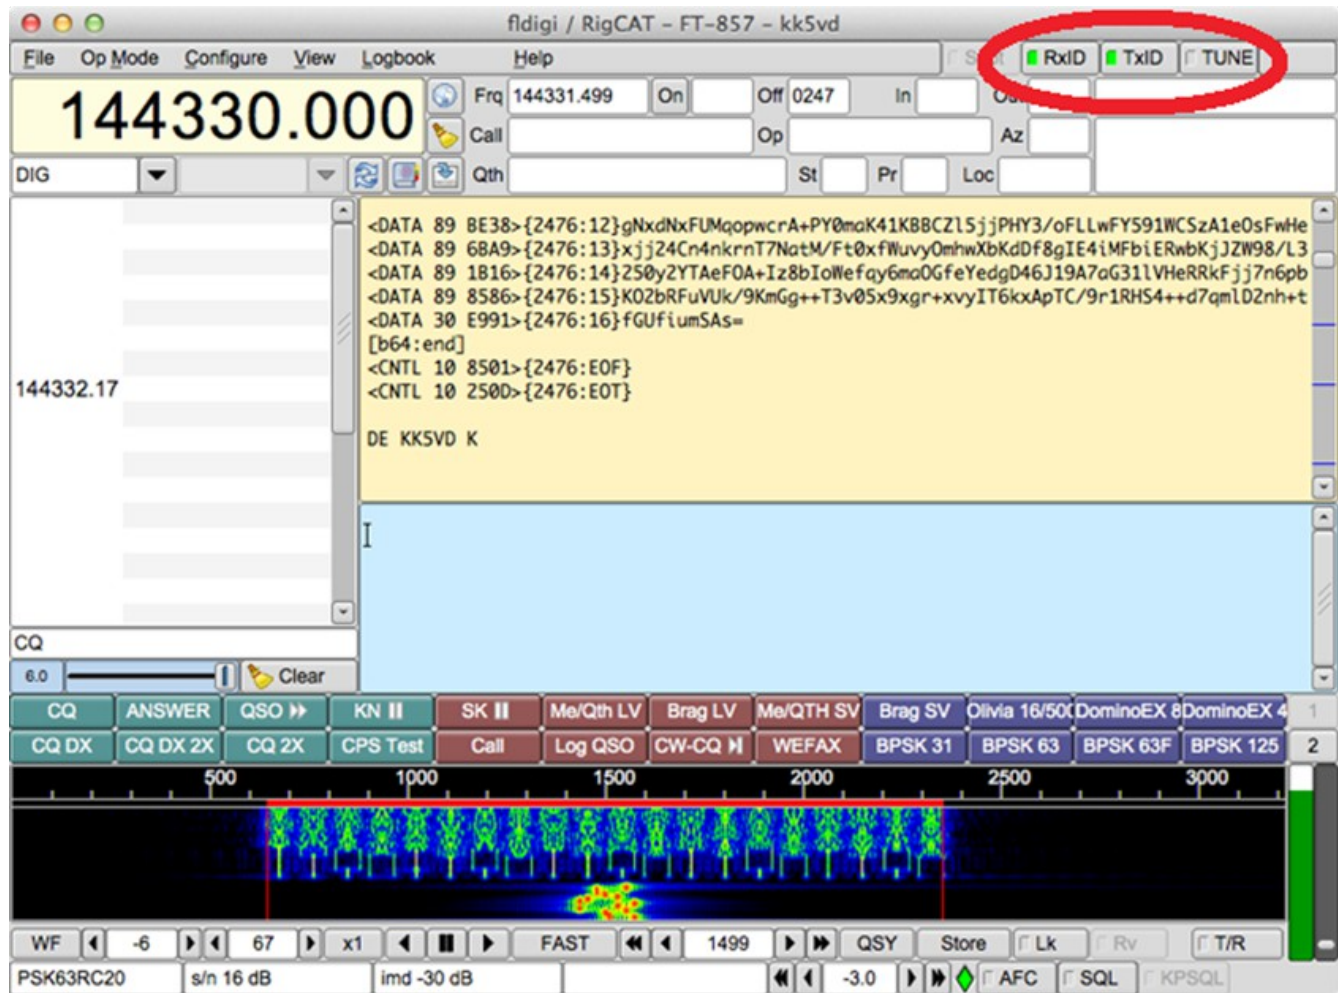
fldigi / RigCAT - FT-857 - kk5vd

File Op Mode Configure View Logbook Help

RxID TxID TUNE

144330.000

Frq 144331.499 On Off 0247 In

Call Op Az

DIG

Qth St Pr Loc

<DATA 89 BE38>{2476:12}gNxdNxFUMqopwcrA+PY0maK41KBBCZl5jjPHY3/oFLLwFY591WCSzA1eOsFwHe
<DATA 89 6BA9>{2476:13}xjj24Cn4nkrnT7NatM/Ft0xfWuvyOmhwXbKdDf8gIE4iMFbiERwbKjJZW98/L3
<DATA 89 1B16>{2476:14}250y2YTAeFOA+Iz8bIoWefqy6maOGfeYedgD46J19A7aG31lVHeRRkFjj7n6pb
<DATA 89 8586>{2476:15}KO2bRFuVUk/9KmGg++T3v05x9xgr+xvyIT6kxApTC/9r1RHS4++d7qmlD2nh+t
<DATA 30 E991>{2476:16}fGUfiumSAs=
[b64:end]
<CNTL 10 8501>{2476:EOF}
<CNTL 10 250D>{2476:EOT}

DE KK5VD K

144332.17

CQ

6.0 Clear

| CQ | ANSWER | QSO | KN | SK | Me/Qth LV | Brag LV | Me/QTH SV | Brag SV | Olivia 16/50 | DominoEX 8 | DominoEX 4 | 1 |
|---|---|---|---|---|---|---|---|---|---|---|---|---|
| CQ DX | CQ DX 2X | CQ 2X | CPS Test | Call | Log QSO | CW-CQ | WEFAX | BPSK 31 | BPSK 63 | BPSK 63F | BPSK 125 | 2 |

500 1000 1500 2000 2500 3000

WF -6 67 x1 FAST 1499 QSY Store Lk Rv T/R

PSK63RC20 s/n 16 dB imd -30 dB -3.0 AFC SQL KPSQL